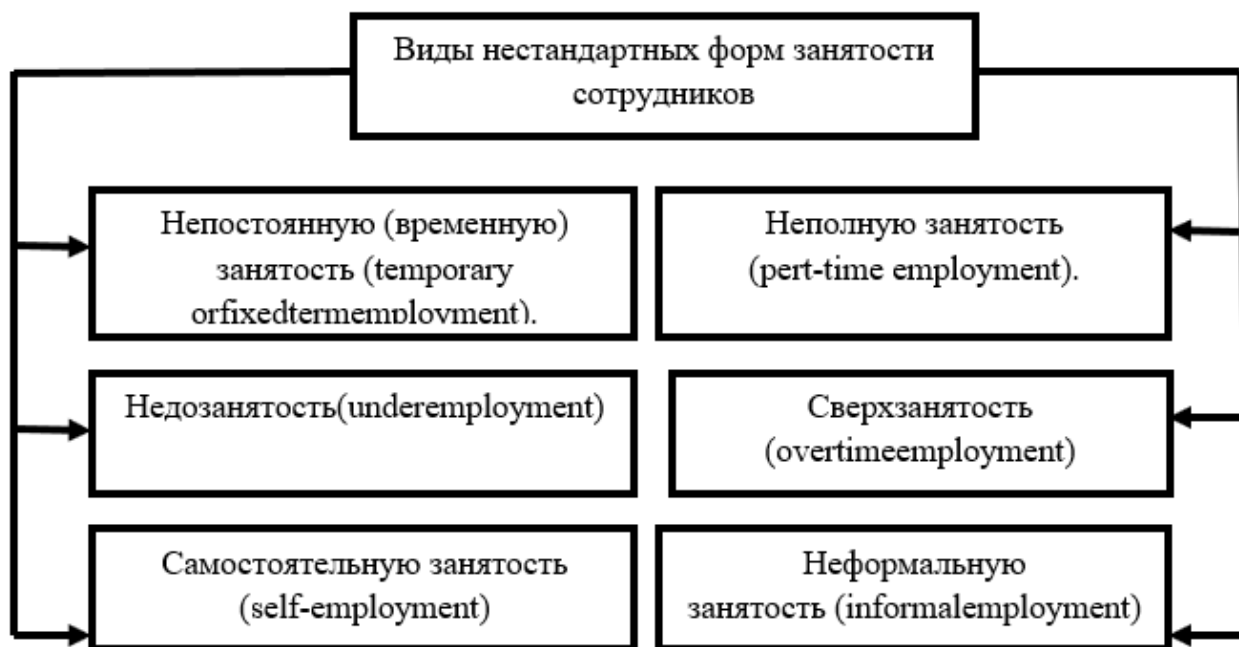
Виды нестандартных форм занятости сотрудников

Непостоянную (временную) занятость (temporary orfixedtermemployment).

Неполную занятость (pert-time employment).

Недозанятость(underemployment)

Сверхзанятость (overtimeemployment)

Самостоятельную занятость (self-employment)

Неформальную занятость (informalemployment)